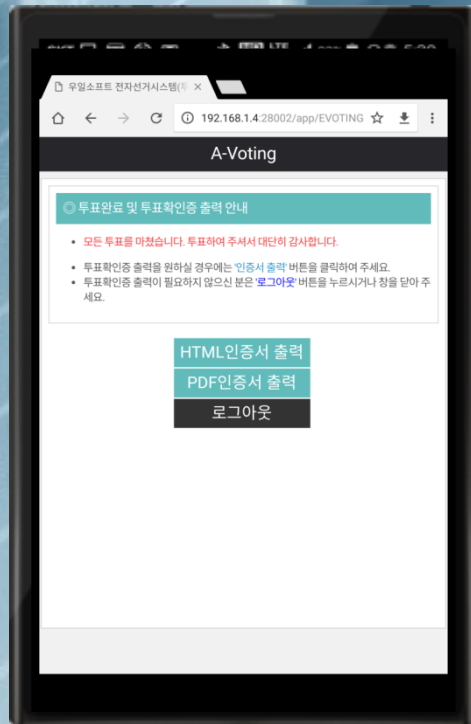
우일소프트 전자선거시스템(

192.168.1.4:28002/app/EVOTING

A-Voting

투표완료 및 투표확인증 출력 안내

• 모든 투표를 마쳤습니다. 투표하여 주셔서 대단히 감사합니다.

• 투표확인증 출력을 원하실 경우에는 '인증서 출력' 버튼을 클릭하여 주세요.
• 투표확인증 출력이 필요하지 않으신 분은 '로그아웃' 버튼을 누르시거나 창을 닫아 주세요.

HTML인증서 출력

PDF인증서 출력

로그아웃